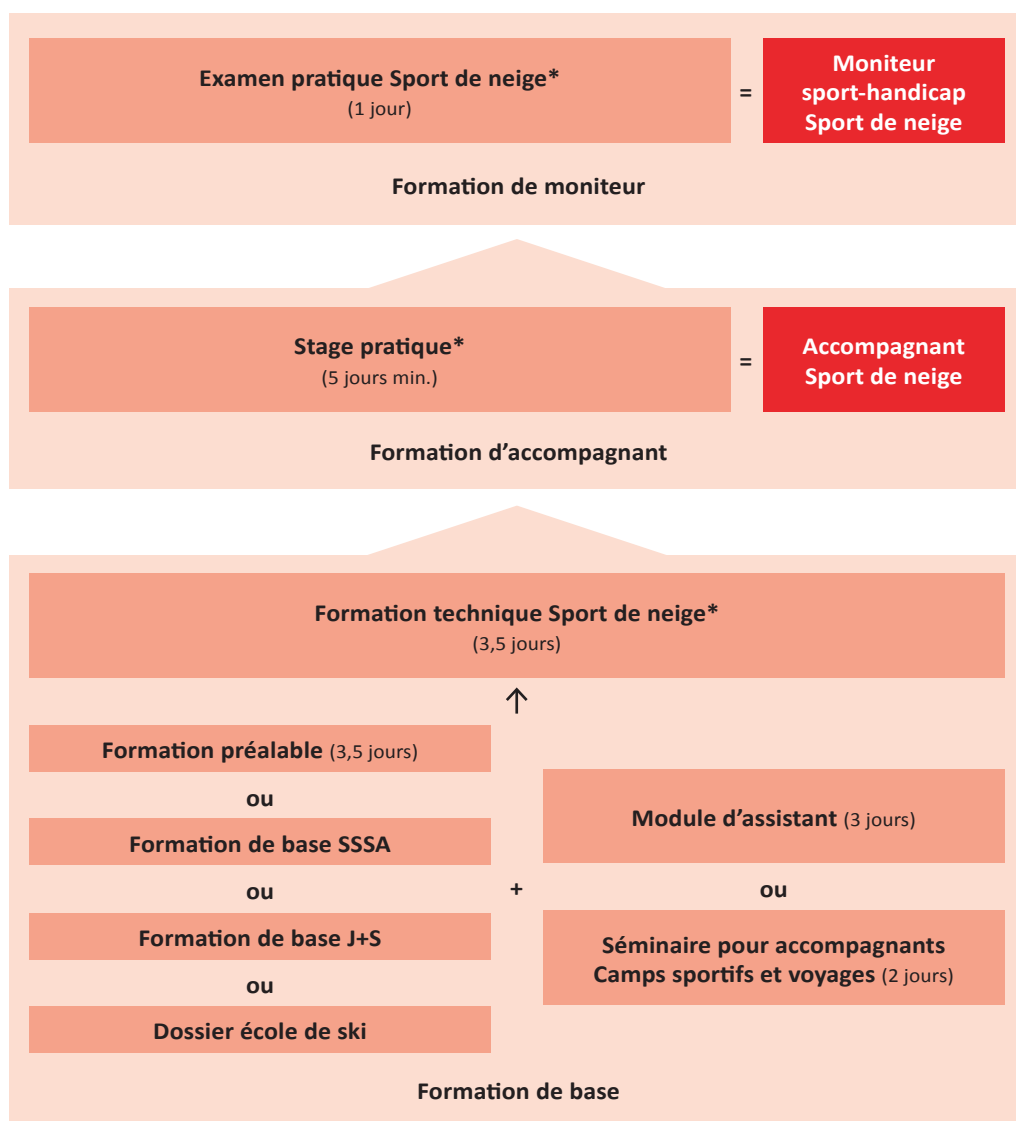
Examen pratique Sport de neige*
(1 jour)

=

Moniteur sport-handicap Sport de neige

Formation de moniteur

Stage pratique*
(5 jours min.)

=

Accompagnant Sport de neige

Formation d'accompagnant

Formation technique Sport de neige*
(3,5 jours)

↑

Formation préalable (3,5 jours)

ou

Formation de base SSSA

ou

Formation de base J+S

ou

Dossier école de ski

+

Module d'assistant (3 jours)

ou

Séminaire pour accompagnants Camps sportifs et voyages (2 jours)

Formation de base